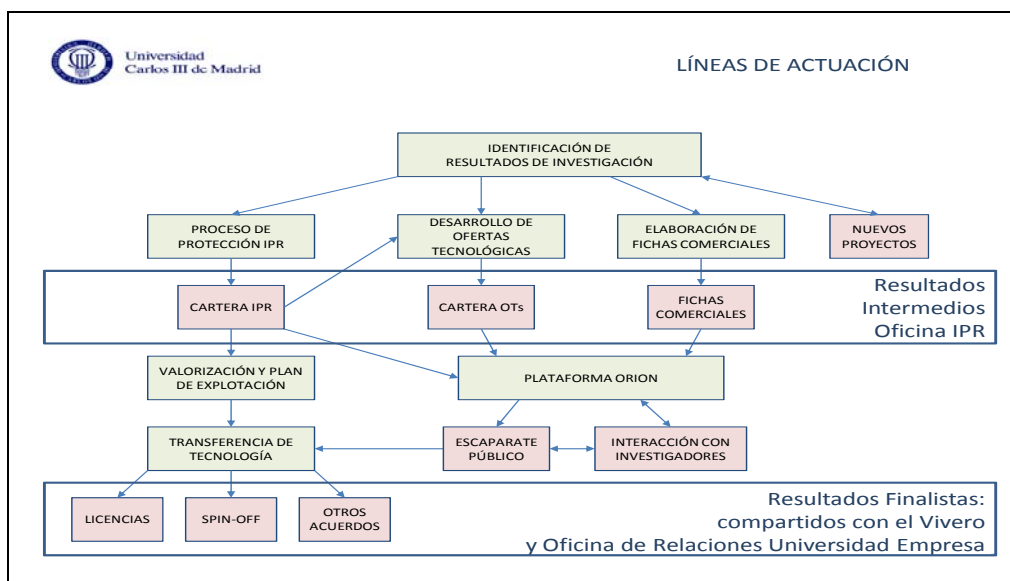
Universidad Carlos III de Madrid

LÍNEAS DE ACTUACIÓN

IDENTIFICACIÓN DE RESULTADOS DE INVESTIGACIÓN

PROCESO DE PROTECCIÓN IPR

DESARROLLO DE OFERTAS TECNOLÓGICAS

ELABORACIÓN DE FICHAS COMERCIALES

NUEVOS PROYECTOS

Resultados Intermedios Oficina IPR

CARTERA IPR

CARTERA OTs

FICHAS COMERCIALES

VALORIZACIÓN Y PLAN DE EXPLOTACIÓN

PLATAFORMA ORION

TRANSFERENCIA DE TECNOLOGÍA

ESCAPARATE PÚBLICO

INTERACCIÓN CON INVESTIGADORES

Resultados Finalistas: compartidos con el Vivero y Oficina de Relaciones Universidad Empresa

LICENCIAS

SPIN-OFF

OTROS ACUERDOS